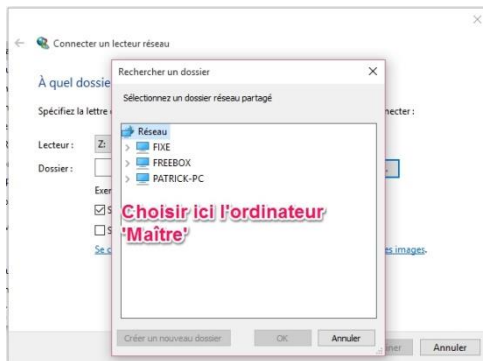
Connecter un lecteur réseau

À quel dossie

Spécifiez la lettre

necter :

Lecteur : Z:

Dossier :

Exen

S

S

Se c

es images.

Rechercher un dossier

Sélectionnez un dossier réseau partagé

Réseau

FIXE

FREEBOX

PATRICK-PC

Choisir ici l'ordinateur 'Maître'

Créer un nouveau dossier

OK

Annuler

ner

Annuler